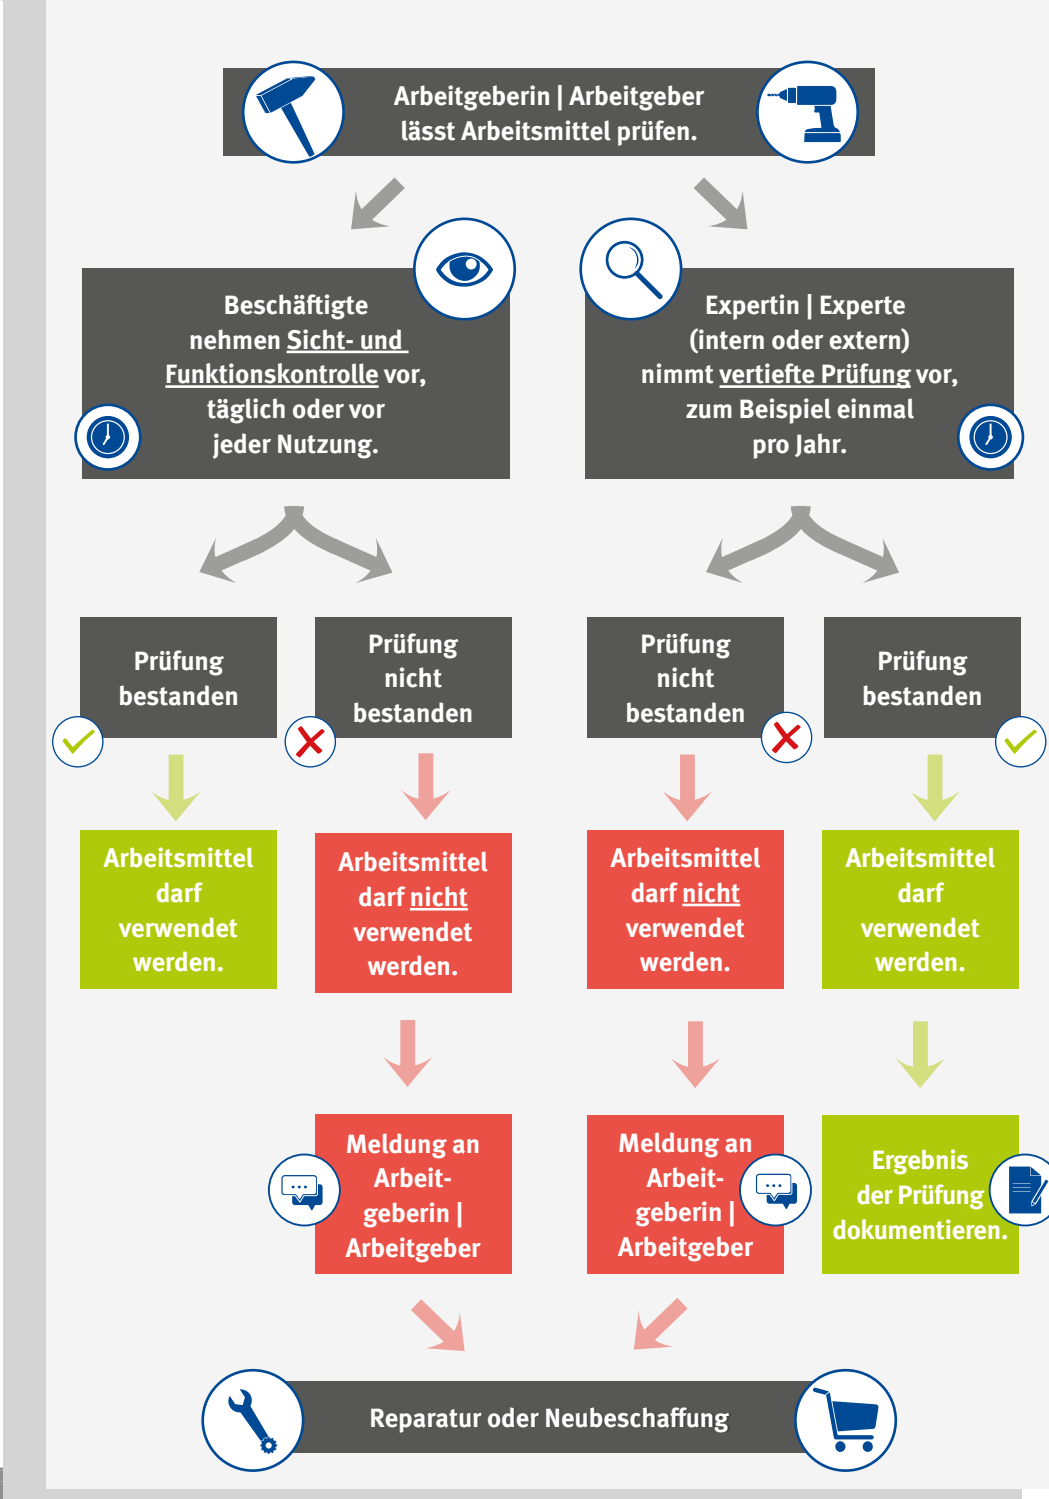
Arbeitgeberin | Arbeitgeber lässt Arbeitsmittel prüfen.

Beschäftigte nehmen Sicht- und Funktionskontrolle vor, täglich oder vor jeder Nutzung.

Expertin | Experte (intern oder extern) nimmt vertiefte Prüfung vor, zum Beispiel einmal pro Jahr.

Prüfung bestanden

Prüfung nicht bestanden

Prüfung nicht bestanden

Prüfung bestanden

Arbeitsmittel darf verwendet werden.

Arbeitsmittel darf nicht verwendet werden.

Arbeitsmittel darf nicht verwendet werden.

Arbeitsmittel darf verwendet werden.

Meldung an Arbeitgeberin | Arbeitgeber

Meldung an Arbeitgeberin | Arbeitgeber

Ergebnis der Prüfung dokumentieren.

Reparatur oder Neubeschaffung